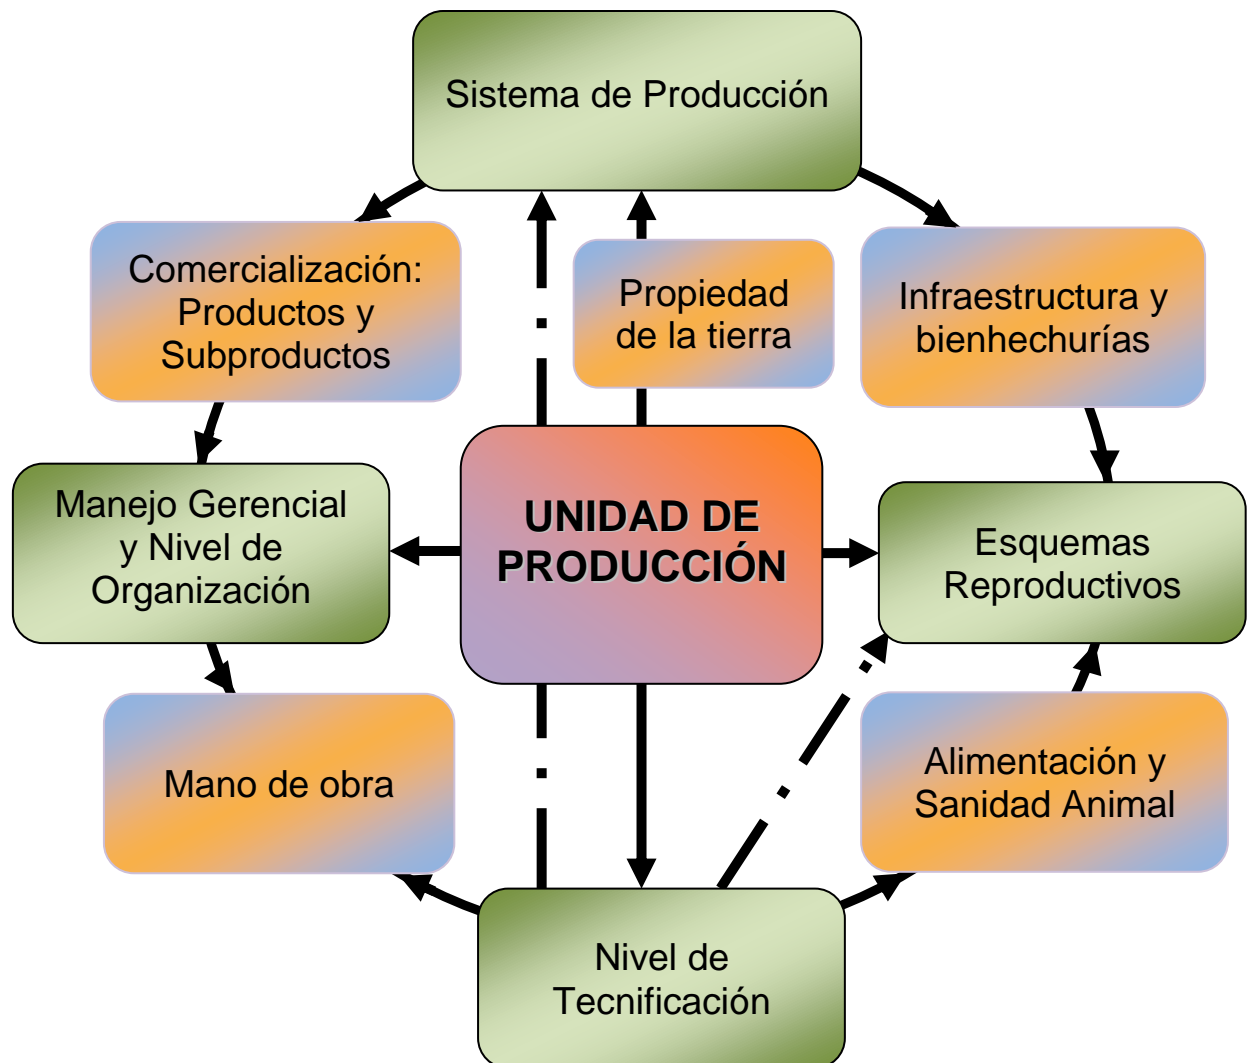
Sistema de Producción

Comercialización: Productos y Subproductos

Propiedad de la tierra

Infraestructura y bienhechurías

Manejo Gerencial y Nivel de Organización

UNIDAD DE PRODUCCIÓN

Esquemas Reproductivos

Mano de obra

Alimentación y Sanidad Animal

Nivel de Tecnificación